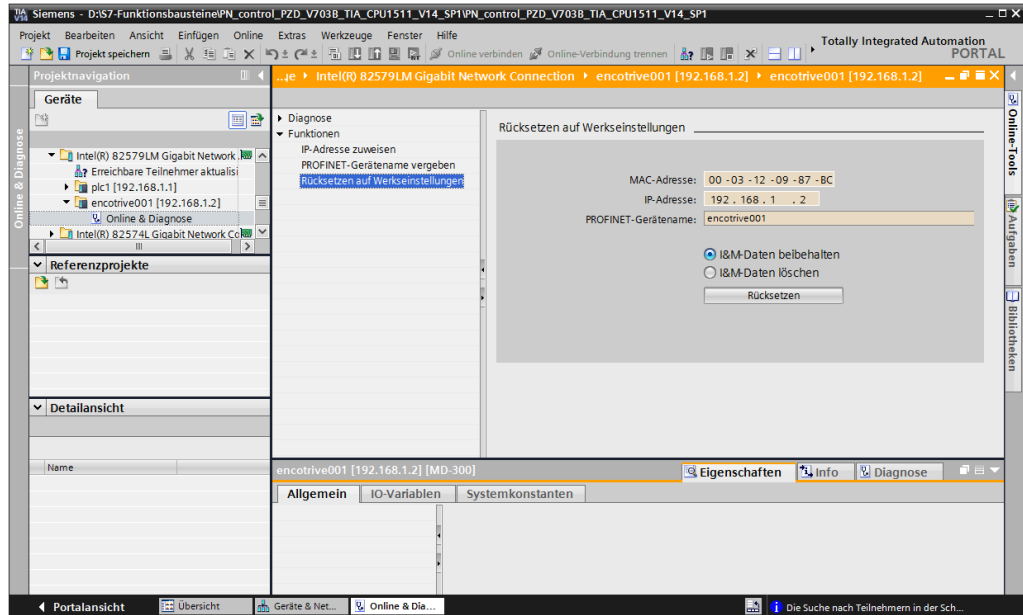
Siemens - D:\S7-Funktionsbausteine\PN_control_PZD_V703B_TIA_CPU1511_V14_SP1\PN_control_PZD_V703B_TIA_CPU1511_V14_SP1

Projekt Bearbeiten Ansicht Einfügen Online Extras Werkzeuge Fenster Hilfe

Projekt speichern

Online verbinden Online-Verbindung trennen

Totally Integrated Automation
PORTAL

Projektnavigation

...je ▸ Intel(R) 82579LM Gigabit Network Connection ▸ encotrive001 [192.168.1.2] ▸ encotrive001 [192.168.1.2]

Geräte

Online & Diagnose

Intel(R) 82579LM Gigabit Network
Erreichbare Teilnehmer aktualisi
plc1 [192.168.1.1]
encotrive001 [192.168.1.2]
Online & Diagnose
Intel(R) 82574L Gigabit Network Co

Referenzprojekte

Detailansicht

Name

Diagnose
Funktionen
IP-Adresse zuweisen
PROFINET-Gerätename vergeben
Rücksetzen auf Werkseinstellungen

Rücksetzen auf Werkseinstellungen

MAC-Adresse: 00 -03 -12 -09 -87 -BC
IP-Adresse: 192 . 168 . 1 . 2
PROFINET-Gerätename: encotrive001

I&M-Daten beibehalten
I&M-Daten löschen

Rücksetzen

Online-Tools
Aufgaben
Bibliotheken

encotrive001 [192.168.1.2] [MD-300]

Eigenschaften Info Diagnose

Allgemein IO-Variablen Systemkonstanten

Portalansicht Übersicht Geräte & Net... Online & Dia...

Die Suche nach Teilnehmern in der Sch...